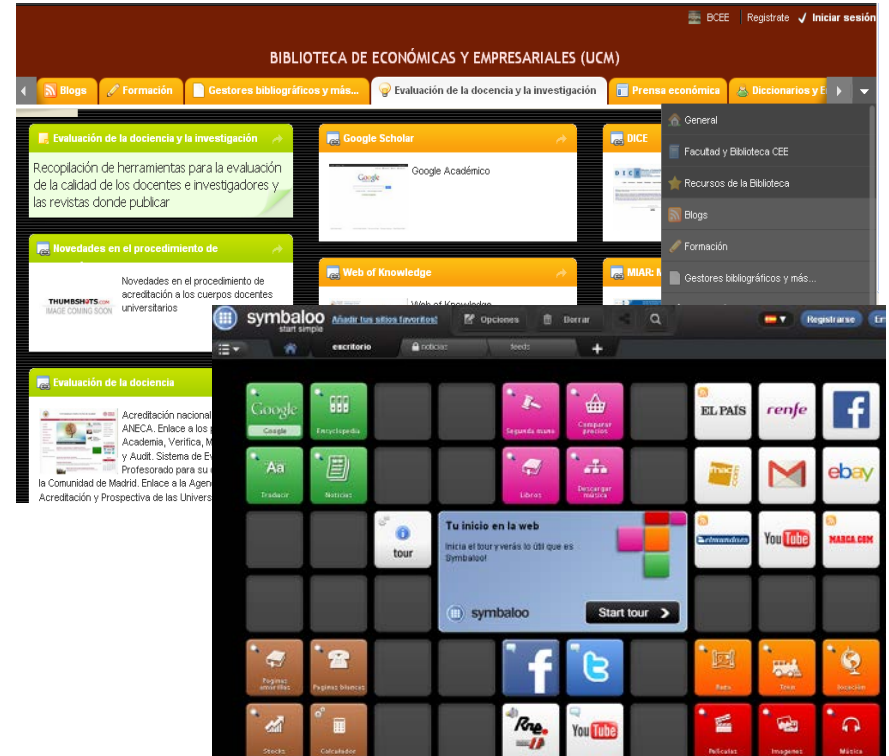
BCEE Registrate Iniciar sesión

BIBLIOTECA DE ECONÓMICAS Y EMPRESARIALES (UCM)

Blogs Formación Gestores bibliográficos y más... Evaluación de la docencia y la investigación Prensa económica Diccionarios y E

Evaluación de la dociencia y la investigación

Recopilación de herramientas para la evaluación de la calidad de los docentes e investigadores y las revistas donde publicar

Google Scholar

Google Académico

DICE

General
Facultad y Biblioteca CEE
Recursos de la Biblioteca
Blogs
Formación
Gestores bibliográficos y más...

Novedades en el procedimiento de

THUMBSHOTS.com IMAGE COMING SOON

Novedades en el procedimiento de acreditación a los cuerpos docentes universitarios

Web of Knowledge

Web of Knowledge

MIAR: M

Evaluación de la docencia

Acreditación nacional ANECA. Enlace a los p Academia, Verifica, M y Audit. Sistema de Ev Profesorado para su c la Comunidad de Madrid. Enlace a la Agen Acreditación y Prospectiva de las Univers

symbaloo start simple Añadir tus sitios favoritos! Opciones Borrar Registrarse Ent

escritorio noticias feeds

Google Google
Encyclopedia
Segunda mano
Comparar precios
EL PAÍS
renfe
Aa Traducir
Noticias
Libros
Descargar música
ebay
tour
Tu inicio en la web
Inicia el tour y verás lo útil que es Symbaloo!
symbaloo
Start tour
YouTube
MARCA.COM
Paginas amarillas
Paginas blancas
Rne
YouTube
Mapa
Tren
Stocks
Calculador
Películas
Imagenes
Música